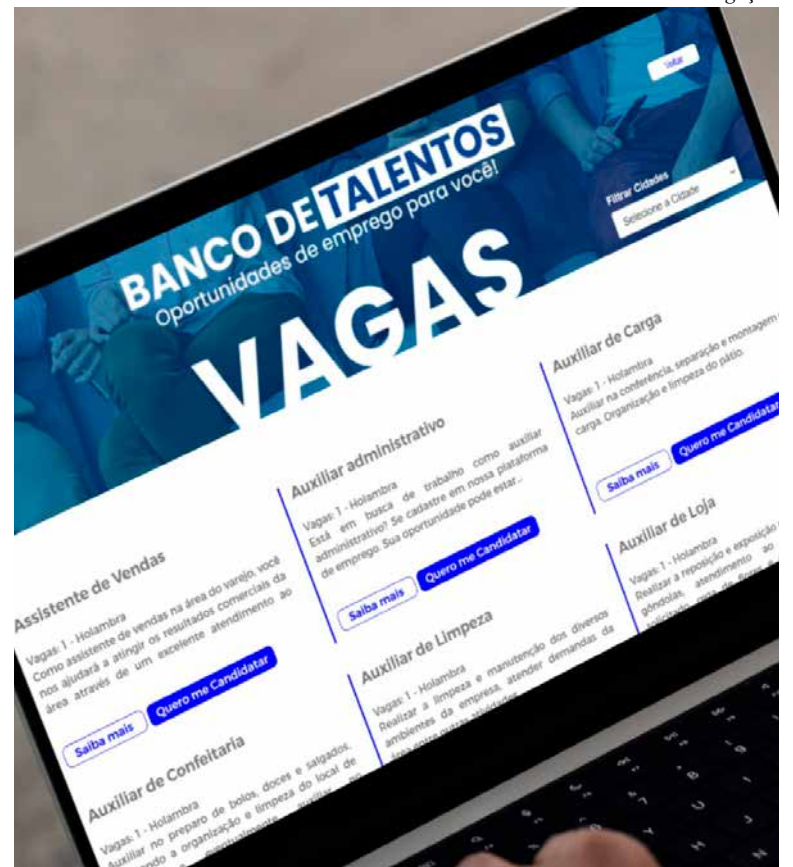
Voltar

BANCO DE TALENTOS
Oportunidades de emprego para você!

Filtrar Cidades
Selecione a Cidade

VAGAS

Assistente de Vendas
Vagas: 1 - Holambra
Como assistente de vendas na área do varejo, você nos ajudará a atingir os resultados comerciais da área através de um excelente atendimento ao
Saiba mais
Quero me Candidatar

Auxiliar administrativo
Vagas: 1 - Holambra
Está em busca de trabalho como auxiliar administrativo? Se cadastre em nossa plataforma de emprego. Sua oportunidade pode estar...
Saiba mais
Quero me Candidatar

Auxiliar de Carga
Vagas: 1 - Holambra
Auxiliar na conferência, separação e montagem de carga. Organização e limpeza do pátio.
Saiba mais
Quero me Candidatar

Auxiliar de Confeitaria
Vagas: 1 - Holambra
Auxiliar no preparo de bolos, doces e salgados, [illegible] a organização e limpeza do local de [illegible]

Auxiliar de Limpeza
Vagas: 1 - Holambra
Realizar a limpeza e manutenção dos diversos ambientes da empresa, atender demandas da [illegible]

Auxiliar de Loja
Vagas: 1 - Holambra
Realizar a reposição e exposição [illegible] gôndolas, atendimento ao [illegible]